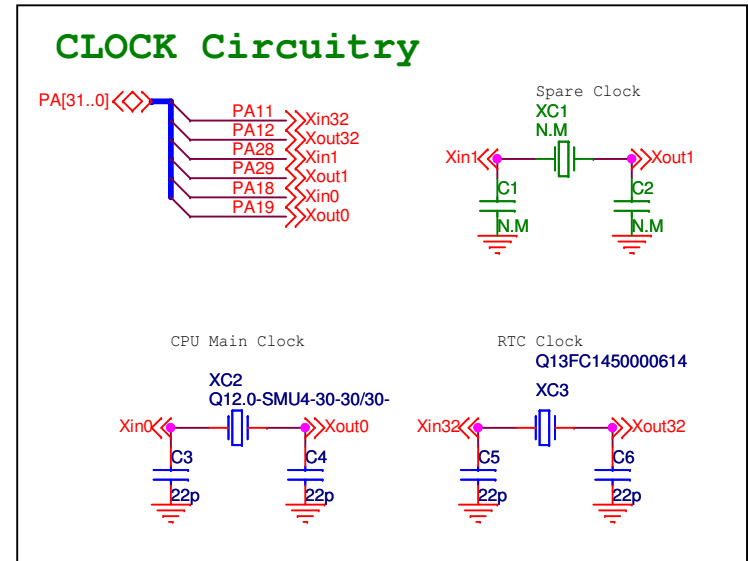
CLOCK Circuitry

PA[31..0]
PA11
PA12
PA28
PA29
PA18
PA19
Xin32
Xout32
Xin1
Xout1
Xin0
Xout0

Spare Clock
XC1
N.M
Xin1
Xout1
C1
N.M
C2
N.M

CPU Main Clock
XC2
Q12.0-SMU4-30-30/30-
Xin0
Xout0
C3
22p
C4
22p

RTC Clock
Q13FC1450000614
XC3
Xin32
Xout32
C5
22p
C6
22p